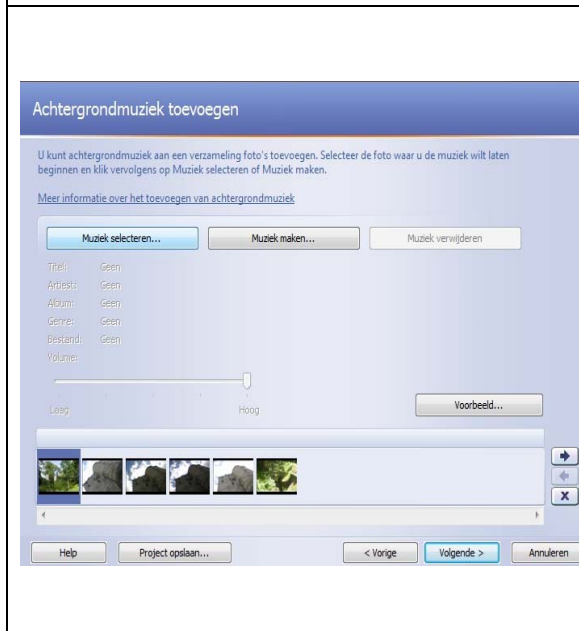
Achtergrondmuziek toevoegen

U kunt achtergrondmuziek aan een verzameling foto's toevoegen. Selecteer de foto waar u de muziek wilt laten beginnen en klik vervolgens op Muziek selecteren of Muziek maken.

Meer informatie over het toevoegen van achtergrondmuziek

Muziek selecteren...
Muziek maken...
Muziek verwijderen

Titel: Geen
Artiest: Geen
Album: Geen
Genre: Geen
Bestand: Geen
Volume:

Laag
Hoog

Voorbeeld...

Help
Project opslaan...
< Vorige
Volgende >
Annuleren